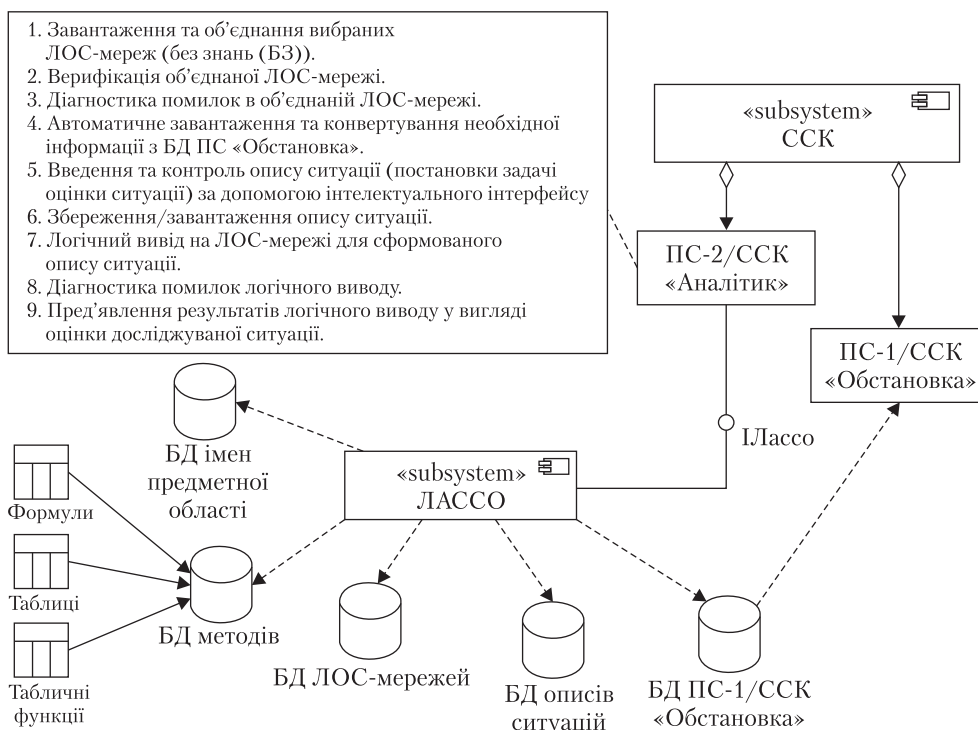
1. Завантаження та об'єднання вибраних ЛОС-мереж (без знань (БЗ)).
2. Верифікація об'єднаної ЛОС-мережі.
3. Діагностика помилок в об'єднаній ЛОС-мережі.
4. Автоматичне завантаження та конвертування необхідної інформації з БД ПС «Обстановка».
5. Введення та контроль опису ситуації (постановки задачі оцінки ситуації) за допомогою інтелектуального інтерфейсу
6. Збереження/завантаження опису ситуації.
7. Логічний вивід на ЛОС-мережі для сформованого опису ситуації.
8. Діагностика помилок логічного виводу.
9. Пред'явлення результатів логічного виводу у вигляді оцінки досліджуваної ситуації.

«subsystem»
ССК

ПС-2/ССК
«Аналітик»

ПС-1/ССК
«Обстановка»

ІЛассо

БД імен предметної області

«subsystem»
ЛАССО

Формули

Таблиці

Табличні функції

БД методів

БД ЛОС-мережей

БД описів ситуацій

БД ПС-1/ССК
«Обстановка»